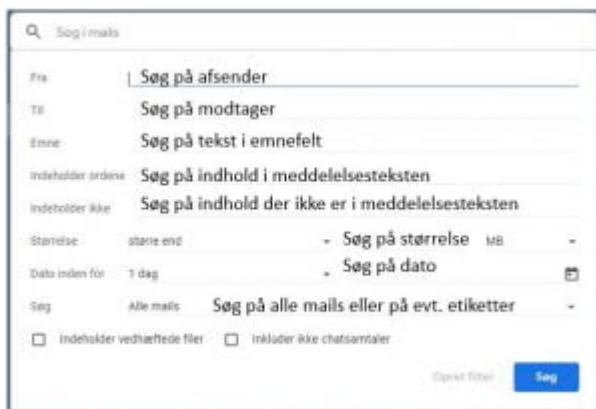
Søg i mails

Fra | Søg på afsender

Til Søg på modtager

Emne Søg på tekst i emnefelt

Indeholder ordene Søg på indhold i meddelelsesteksten

Indeholder ikke Søg på indhold der ikke er i meddelelsesteksten

Størrelse større end Søg på størrelse MB

Dato inden for 1 dag Søg på dato

Søg Alle mails Søg på alle mails eller på evt. etiketter

Indeholder vedhæftede filer Inkluder ikke chatsamtaler

Opret filter Søg